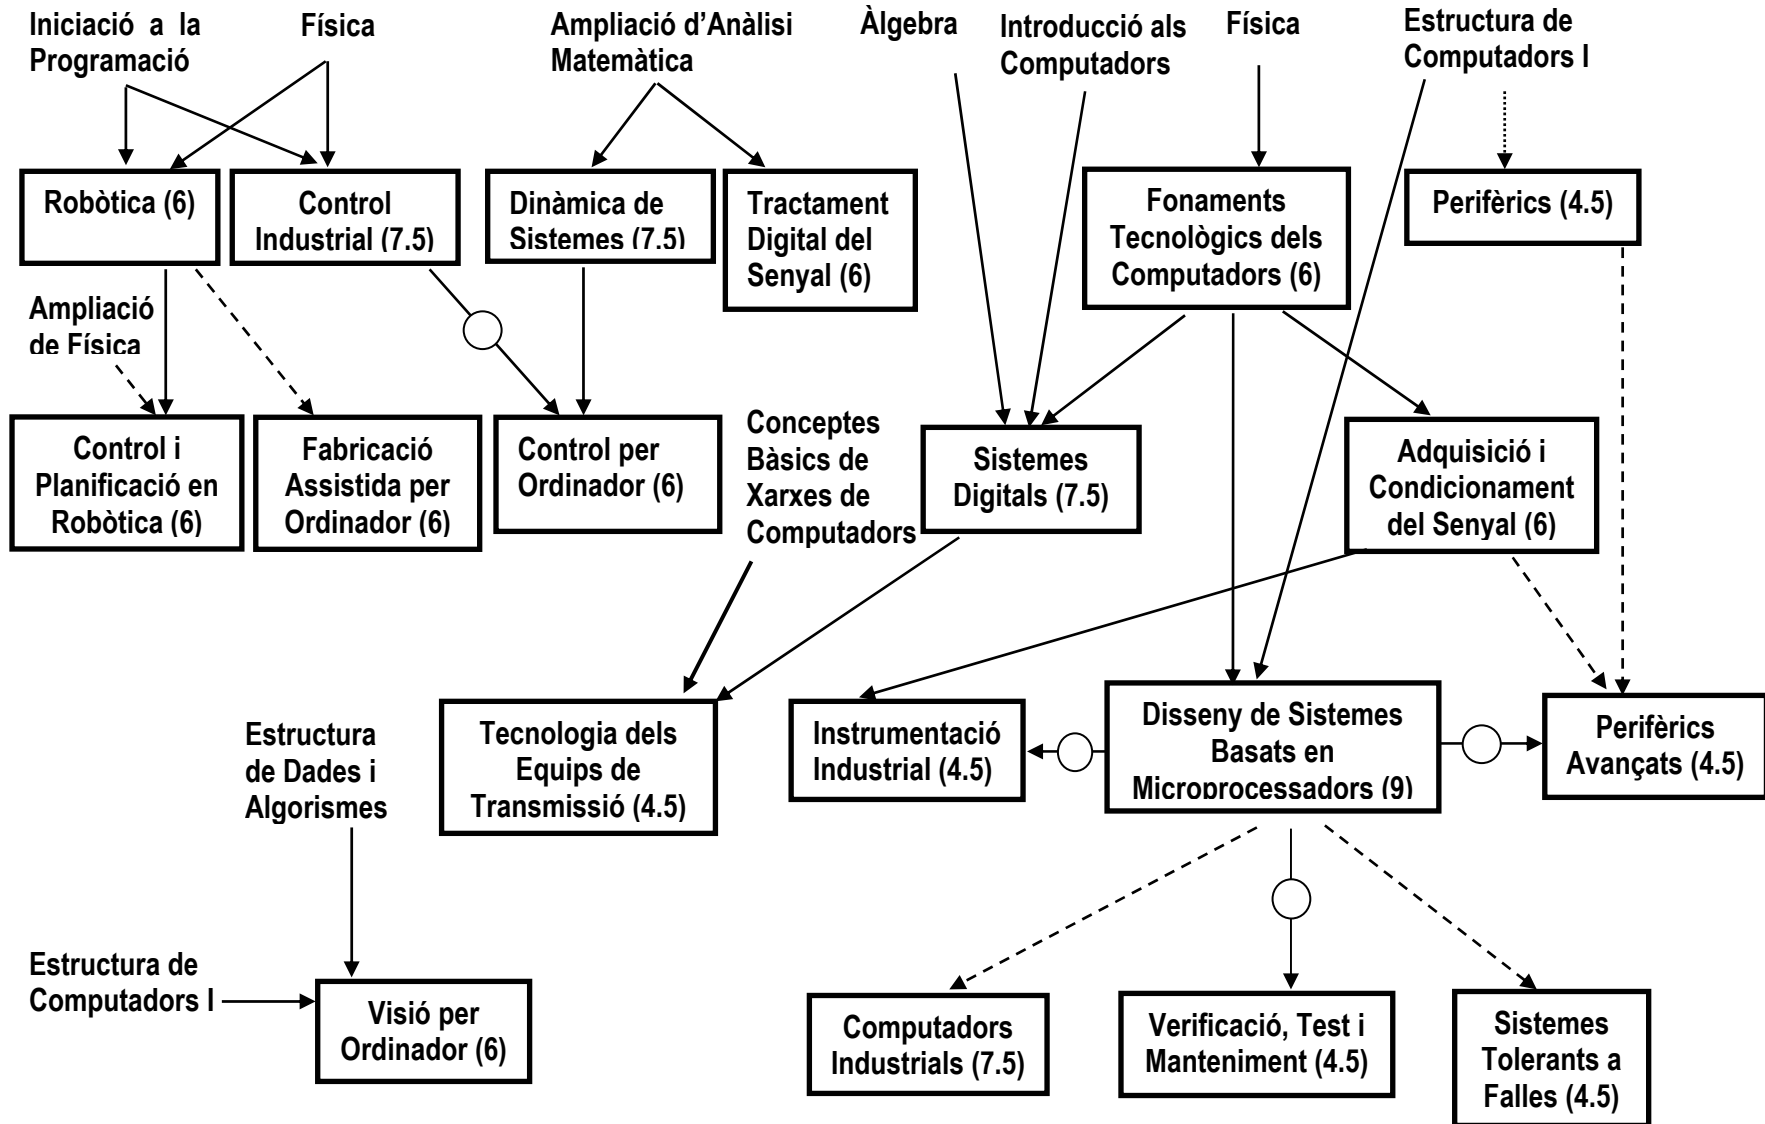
Iniciació a la Programació

Física

Ampliació d'Anàlisi Matemàtica

Àlgebra

Introducció als Computadors

Física

Estructura de Computadors I

Robòtica (6)

Control Industrial (7.5)

Dinàmica de Sistemes (7.5)

Tractament Digital del Senyal (6)

Fonaments Tecnològics dels Computadors (6)

Perifèrics (4.5)

Ampliació de Física

Control i Planificació en Robòtica (6)

Fabricació Assistida per Ordinador (6)

Control per Ordinador (6)

Conceptes Bàsics de Xarxes de Computadors

Sistemes Digitals (7.5)

Adquisició i Condicionament del Senyal (6)

Estructura de Dades i Algorismes

Tecnologia dels Equips de Transmissió (4.5)

Instrumentació Industrial (4.5)

Disseny de Sistemes Basats en Microprocessadors (9)

Perifèrics Avançats (4.5)

Estructura de Computadors I

Visió per Ordinador (6)

Computadors Industrials (7.5)

Verificació, Test i Manteniment (4.5)

Sistemes Tolerants a Falles (4.5)